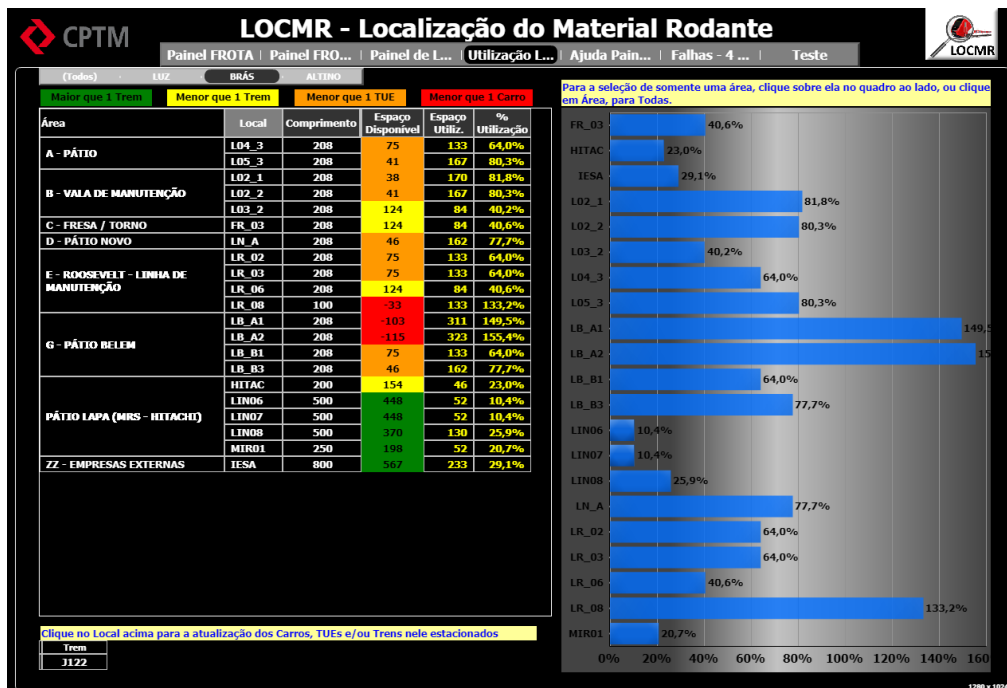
CPTM

LOCMR - Localização do Material Rodante

LOCMR

Painel FROTA | Painel FRO... | Painel de L... | Utilização L... | Ajuda Pain... | Falhas - 4 ... | Teste

(Todos) LUZ BRÁS ALTINO

Maior que 1 Trem | Menor que 1 Trem | Menor que 1 TUE | Menor que 1 Carro

| Área | Local | Comprimento | Espaço Disponível | Espaço Utiliz. | % Utilização |
|---|---|---|---|---|---|
| A - PÁTIO | L04_3 | 208 | 75 | 133 | 64,0% |
| | L05_3 | 208 | 41 | 167 | 80,3% |
| B - VALA DE MANUTENÇÃO | L02_1 | 208 | 38 | 170 | 81,8% |
| | L02_2 | 208 | 41 | 167 | 80,3% |
| | L03_2 | 208 | 124 | 84 | 40,2% |
| C - FRESA / TORNO | FR_03 | 208 | 124 | 84 | 40,6% |
| D - PÁTIO NOVO | LN_A | 208 | 46 | 162 | 77,7% |
| E - ROOSEVELT - LINHA DE MANUTENÇÃO | LR_02 | 208 | 75 | 133 | 64,0% |
| | LR_03 | 208 | 75 | 133 | 64,0% |
| | LR_06 | 208 | 124 | 84 | 40,6% |
| | LR_08 | 100 | -33 | 133 | 133,2% |
| G - PÁTIO BELEM | LB_A1 | 208 | -103 | 311 | 149,5% |
| | LB_A2 | 208 | -115 | 323 | 155,4% |
| | LB_B1 | 208 | 75 | 133 | 64,0% |
| | LB_B3 | 208 | 46 | 162 | 77,7% |
| PÁTIO LAPA (MRS - HITACHI) | HITAC | 200 | 154 | 46 | 23,0% |
| | LIN06 | 500 | 448 | 52 | 10,4% |
| | LIN07 | 500 | 448 | 52 | 10,4% |
| | LIN08 | 500 | 370 | 130 | 25,9% |
| | MIR01 | 250 | 198 | 52 | 20,7% |
| ZZ - EMPRESAS EXTERNAS | IESA | 800 | 567 | 233 | 29,1% |

Clique no Local acima para a atualização dos Carros, TUEs e/ou Trens nele estacionados

Trem
J122

Para a seleção de somente uma área, clique sobre ela no quadro ao lado, ou clique em Área, para Todas.

FR_03 40,6%
HITAC 23,0%
IESA 29,1%
L02_1 81,8%
L02_2 80,3%
L03_2 40,2%
L04_3 64,0%
L05_3 80,3%
LB_A1 149,5
LB_A2 15
LB_B1 64,0%
LB_B3 77,7%
LIN06 10,4%
LIN07 10,4%
LIN08 25,9%
LN_A 77,7%
LR_02 64,0%
LR_03 64,0%
LR_06 40,6%
LR_08 133,2%
MIR01 20,7%

0% 20% 40% 60% 80% 100% 120% 140% 160

1280 x 102